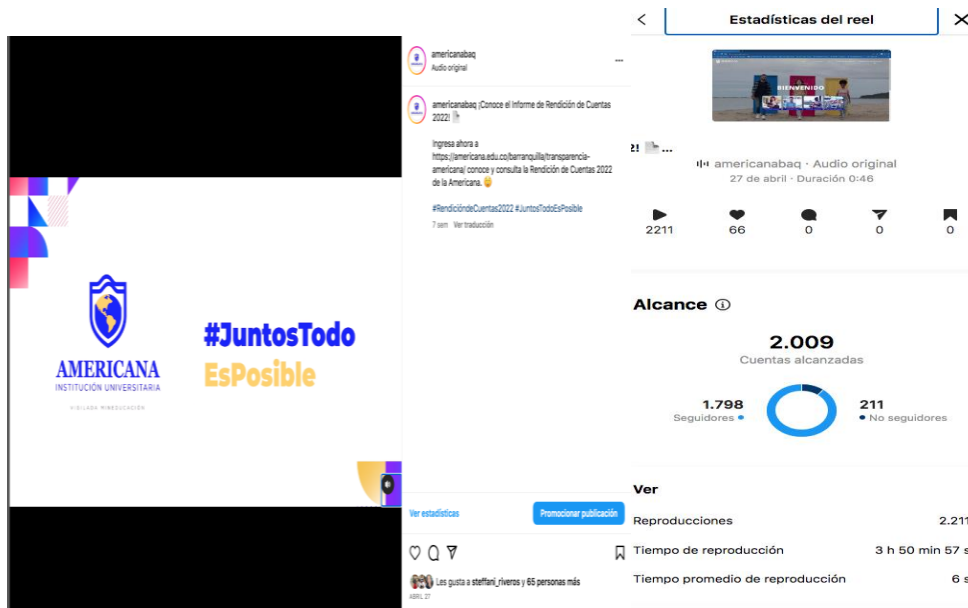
AMERICANA
INSTITUCIÓN UNIVERSITARIA
VIGILADA MINEDUCACIÓN

#JuntosTodo
EsPosible

americanabaq
Audio original

americanabaq ¡Conoce el Informe de Rendición de Cuentas 2022!

Ingresa ahora a https://americana.edu.co/barranquilla/transparencia-americana/ conoce y consulta la Rendición de Cuentas 2022 de la Americana.

#RendicióndeCuentas2022 #JuntosTodoEsPosible

7 sem Ver traducción

Ver estadísticas
Promocionar publicación

Les gusta a steffani_riveros y 65 personas más
ABRIL 27

Estadísticas del reel

BIENVENIDO

americanabaq · Audio original
27 de abril · Duración 0:46

2211 66 0 0 0

Alcance
2.009
Cuentas alcanzadas
1.798
Seguidores
211
No seguidores

Ver
Reproducciones 2.211
Tiempo de reproducción 3 h 50 min 57 s
Tiempo promedio de reproducción 6 s